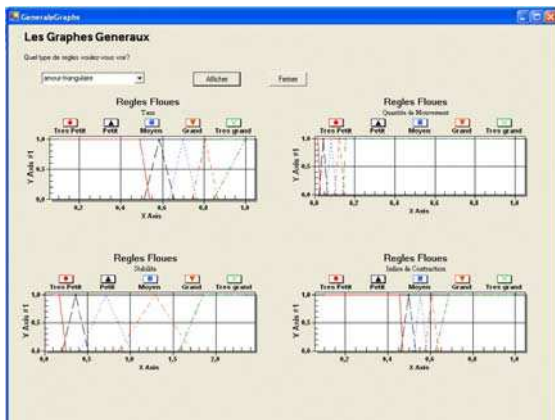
GenerateGraphs

Les Graphes Generaux

Quel type de regles voulez-vous voir?

amour triangulaire

Afficher

Fermer

Regles Floues
Taux

Tres Petit
Petit
Moyen
Grand
Tres grand

Y Axis #1
1,0
0,5
0,0
0,2
0,4
0,6
0,8
X Axis

Regles Floues
Quantite de Mouvement

Tres Petit
Petit
Moyen
Grand
Tres grand

Y Axis #1
1,0
0,5
0,0
0,0
0,2
0,4
0,6
0,8
1,0
X Axis

Regles Floues
Stabilite

Tres Petit
Petit
Moyen
Grand
Tres grand

Y Axis #1
1,0
0,5
0,0
0,0
0,5
1,0
1,5
2,0
X Axis

Regles Floues
Indice de Contraction

Tres Petit
Petit
Moyen
Grand
Tres grand

Y Axis #1
1,0
0,5
0,0
0,2
0,4
0,6
0,8
X Axis